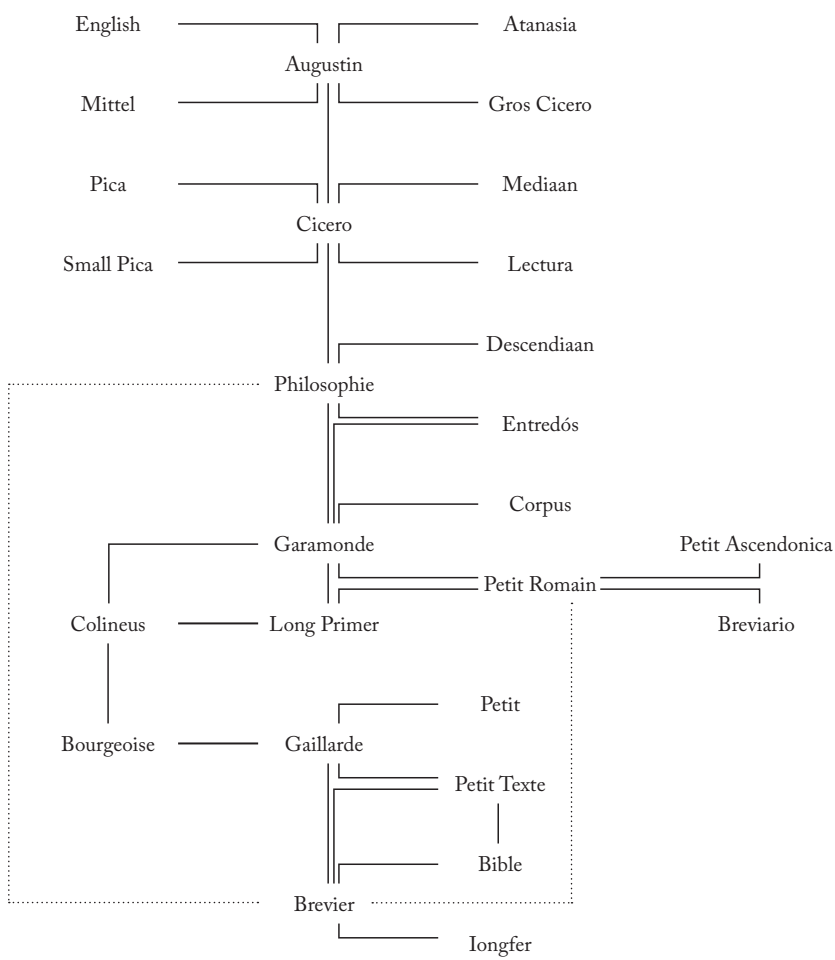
English

Atanasia

Augustin

Mittel

Gros Cicero

Pica

Mediaan

Cicero

Small Pica

Lectura

Descendiaan

Philosophie

Entredós

Corpus

Garamonde

Petit Ascendonica

Petit Romain

Colineus

Long Primer

Breviario

Petit

Bourgeoise

Gaillarde

Petit Texte

Bible

Brevier

Iongfer